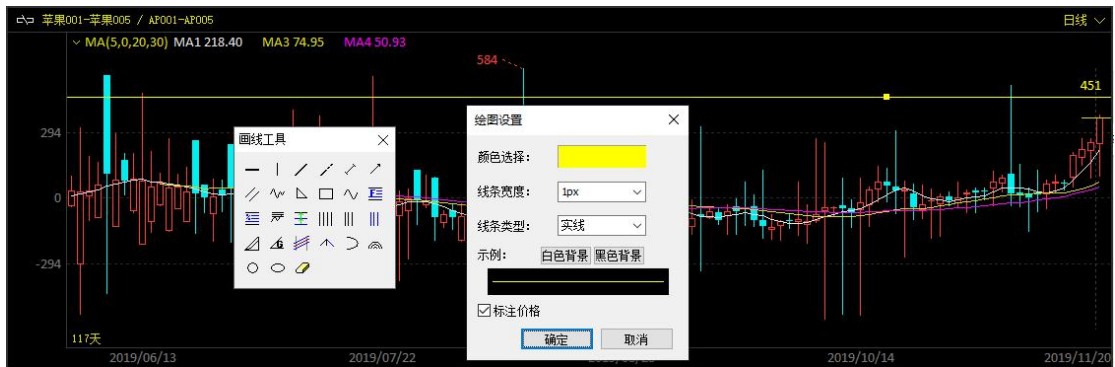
苹果001-苹果005 / AP001-AP005

日线

MA(5,0,20,30) MA1 218.40 MA3 74.95 MA4 50.93

584

451

294

0

-294

117天

2019/06/13

2019/07/22

2019/10/14

2019/11/20

画线工具

绘图设置

颜色选择:

线条宽度: 1px

线条类型: 实线

示例: 白色背景 黑色背景

☑ 标注价格

确定 取消